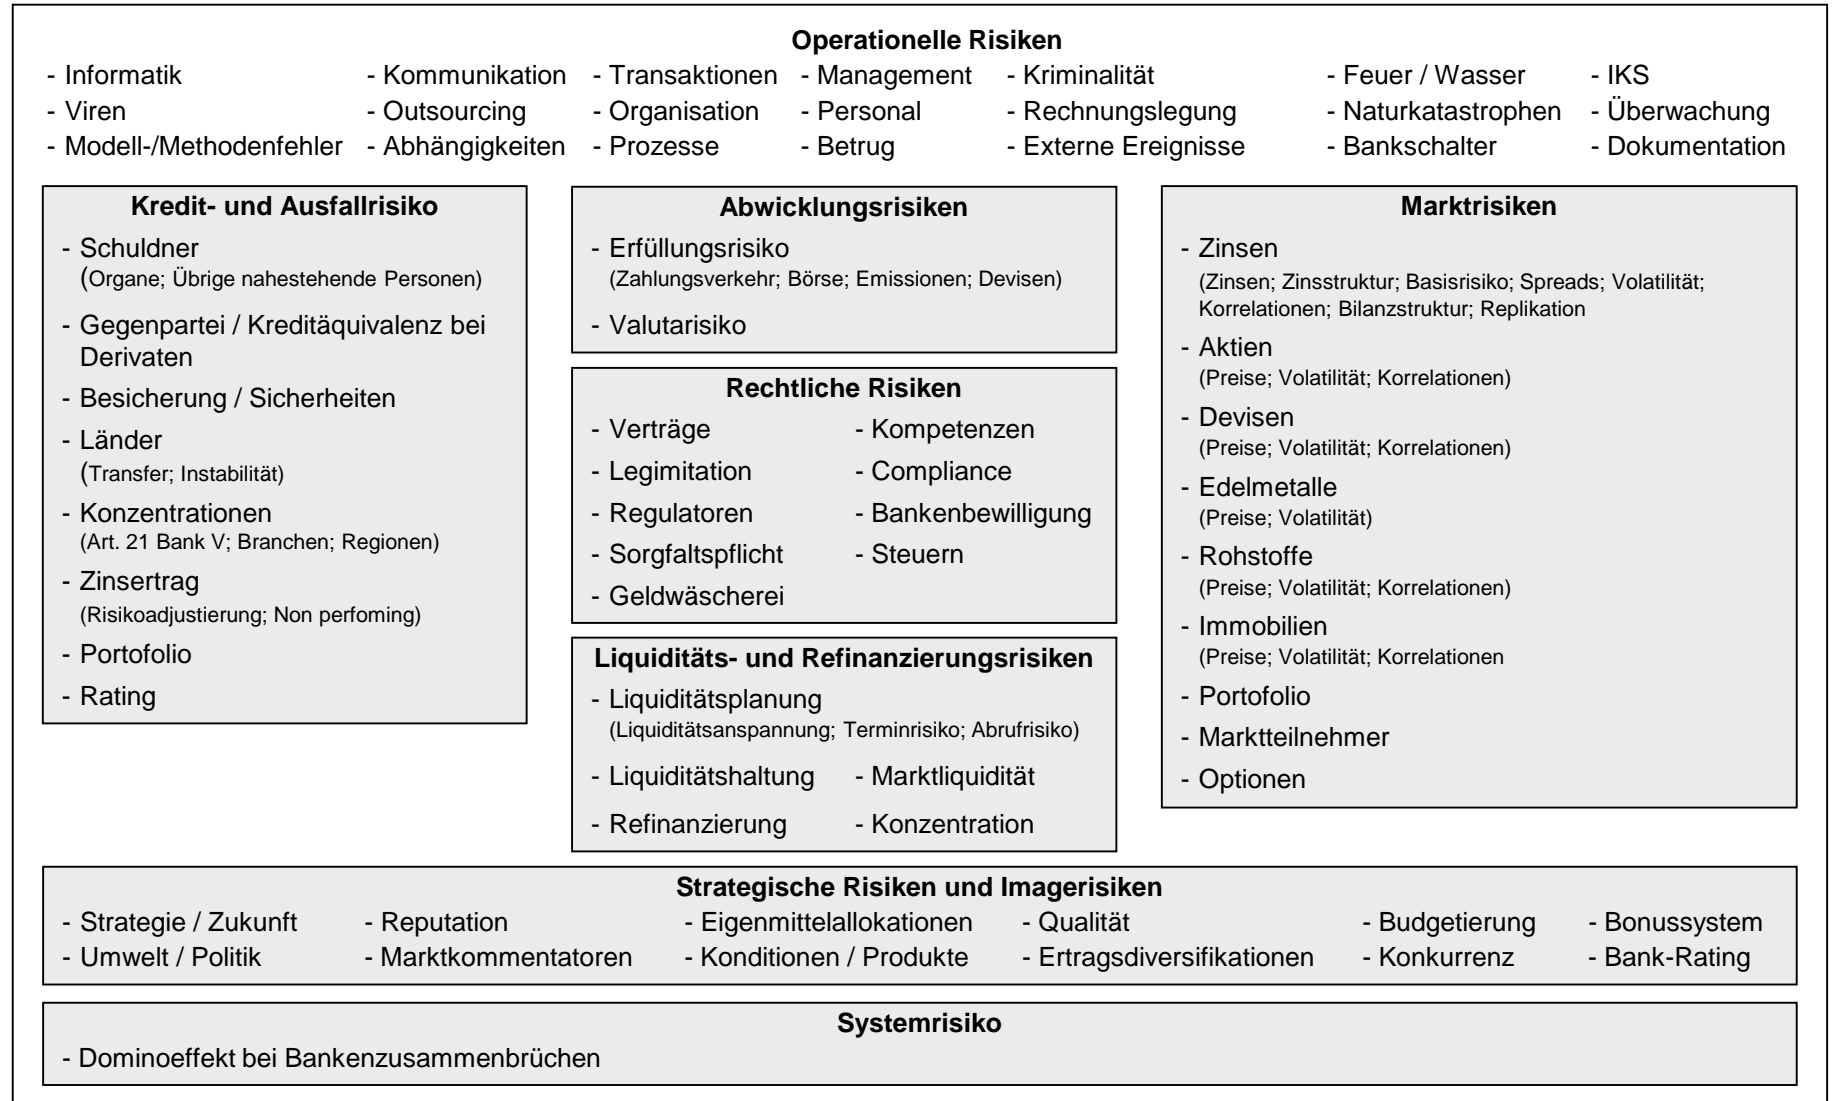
**Operationelle Risiken**

- Informatik - Kommunikation - Transaktionen - Management - Kriminalität - Feuer / Wasser - IKS
- Viren - Outsourcing - Organisation - Personal - Rechnungslegung - Naturkatastrophen - Überwachung
- Modell-/Methodenfehler - Abhängigkeiten - Prozesse - Betrug - Externe Ereignisse - Bankschalter - Dokumentation

**Kredit- und Ausfallrisiko**
- Schuldner
(Organe; Übrige nahestehende Personen)
- Gegenpartei / Kreditäquivalenz bei Derivaten
- Besicherung / Sicherheiten
- Länder
(Transfer; Instabilität)
- Konzentrationen
(Art. 21 Bank V; Branchen; Regionen)
- Zinsertrag
(Risikoadjustierung; Non perfoming)
- Portofolio
- Rating

**Abwicklungsrisiken**
- Erfüllungsrisiko
(Zahlungsverkehr; Börse; Emissionen; Devisen)
- Valutarisiko

**Rechtliche Risiken**
- Verträge - Kompetenzen
- Legimitation - Compliance
- Regulatoren - Bankenbewilligung
- Sorgfaltspflicht - Steuern
- Geldwäscherei

**Liquiditäts- und Refinanzierungsrisiken**
- Liquiditätsplanung
(Liquiditätsanspannung; Terminrisiko; Abrufrisiko)
- Liquiditätshaltung - Marktliquidität
- Refinanzierung - Konzentration

**Marktrisiken**
- Zinsen
(Zinsen; Zinsstruktur; Basisrisiko; Spreads; Volatilität; Korrelationen; Bilanzstruktur; Replikation
- Aktien
(Preise; Volatilität; Korrelationen)
- Devisen
(Preise; Volatilität; Korrelationen)
- Edelmetalle
(Preise; Volatilität)
- Rohstoffe
(Preise; Volatilität; Korrelationen)
- Immobilien
(Preise; Volatilität; Korrelationen
- Portofolio
- Marktteilnehmer
- Optionen

**Strategische Risiken und Imagerisiken**
- Strategie / Zukunft - Reputation - Eigenmittelallokationen - Qualität - Budgetierung - Bonussystem
- Umwelt / Politik - Marktkommentatoren - Konditionen / Produkte - Ertragsdiversifikationen - Konkurrenz - Bank-Rating

**Systemrisiko**
- Dominoeffekt bei Bankenzusammenbrüchen